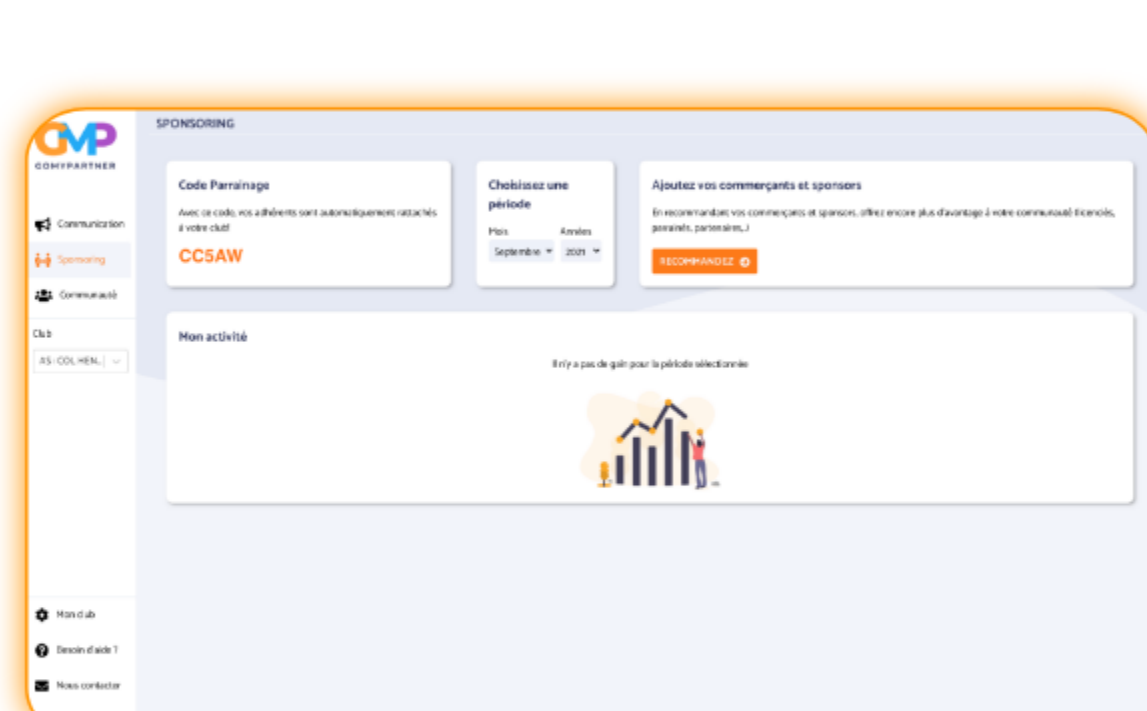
CMP
COMYPARTNER

Communication
Sponsoring
Communauté
Club
AS - COL HEN...

SPONSORING

Code Parrainage
Avec ce code, vos adhérents sont automatiquement rattachés à votre club!
CC5AW

Choisissez une période
Mois
Septembre
Années
2021

Ajoutez vos commerçants et sponsors
En recommandant vos commerçants et sponsors, offrez encore plus d'avantage à votre communauté (licenciés, parents, partenaires...)
RECOMMANDEZ

Mon activité
Il n'y a pas de gain pour la période sélectionnée

Mon club
Besoin d'aide ?
Nous contacter